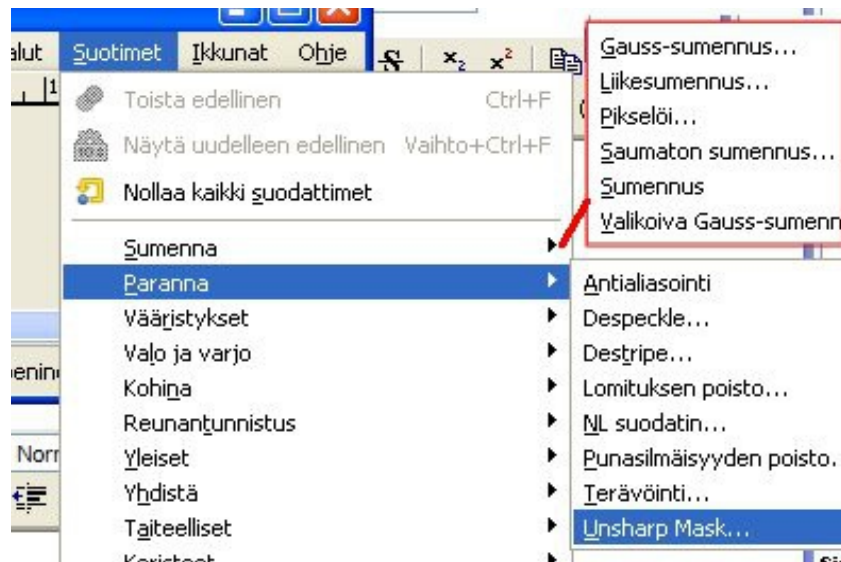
alut Suotimet Ikkunat Ohje

Toista edellinen Ctrl+F
Näytä uudelleen edellinen Vaihto+Ctrl+F
Nollaa kaikki suodattimet

Sumenna
Paranna
Vääristykset
Valo ja varjo
Kohina
Reunantunnistus
Yleiset
Yhdistä
Taiteelliset
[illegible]

Gauss-sumennus...
Liikesumennus...
Pikselöi...
Saumaton sumennus...
Sumennus
Valikoiva Gauss-sumenn

Antialiasointi
Despeckle...
Destripe...
Lomituksen poisto...
NL suodatin...
Punasilmäisyyden poisto.
Terävöinti...
Unsharp Mask...

enin
Norr